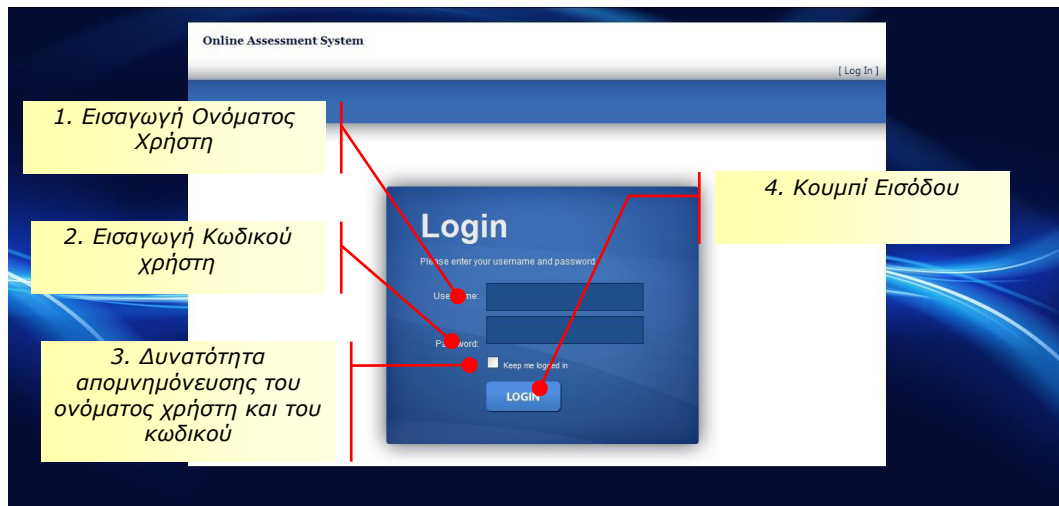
Online Assessment System

[ Log In ]

1. Εισαγωγή Ονόματος Χρήστη

2. Εισαγωγή Κωδικού χρήστη

3. Δυνατότητα απομνημόνευσης του ονόματος χρήστη και του κωδικού

4. Κουμπί Εισόδου

Login

Please enter your username and password

Username:

Password:

Keep me logged in

LOGIN